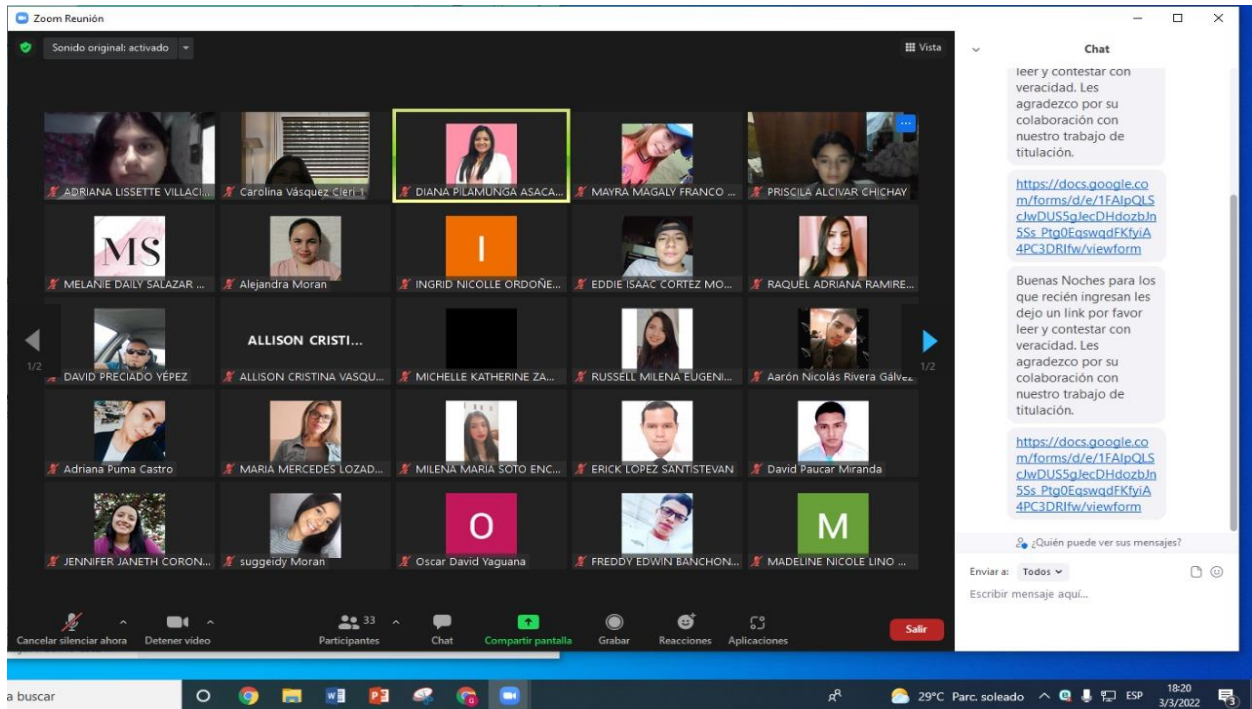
Zoom Reunión

Sonido original: activado

Vista

Chat

leer y contestar con veracidad. Les agradezco por su colaboración con nuestro trabajo de titulación.

https://docs.google.com/forms/d/e/1FAIpQLScJwDUS5gJecDHdozbJn5Ss_Ptg0EqswqdFKfyiA4PC3DRIfw/viewform

Buenas Noches para los que recién ingresan les dejo un link por favor leer y contestar con veracidad. Les agradezco por su colaboración con nuestro trabajo de titulación.

https://docs.google.com/forms/d/e/1FAIpQLScJwDUS5gJecDHdozbJn5Ss_Ptg0EqswqdFKfyiA4PC3DRIfw/viewform

¿Quién puede ver sus mensajes?

Enviar a: Todos

Escribir mensaje aquí...

ADRIANA LISSETTE VILLACI...
Carolina Vásquez Cieri
DIANA PILAMUNGA ASACA...
MAYRA MAGALY FRANCO ...
PRISCILA ALCIVAR CHICHAY
MS
MELANIE DAILY SALAZAR ...
Alejandra Moran
I
INGRID NICOLLE ORDOÑE...
EDDIE ISAAC CORTEZ MO...
RAQUEL ADRIANA RAMIRE...
1/2
DAVID PRECIADO YÉPEZ
ALLISON CRISTI...
ALLISON CRISTINA VASQU...
MICHELLE KATHERINE ZA...
RUSSELL MILENA EUGENI...
Aarón Nicolás Rivera Gálvez
1/2
Adriana Puma Castro
MARIA MERCEDES LOZAD...
MILENA MARIA SOTO ENC...
ERICK LOPEZ SANTISTEVAN
David Paucar Miranda
JENNIFER JANETH CORON...
suggeidy Moran
O
Oscar David Yaguana
FREDDY EDWIN BANCHON...
M
MADELINE NICOLE LINO ...

Cancelar silenciar ahora
Detener video
33
Participantes
Chat
Compartir pantalla
Grabar
Reacciones
Aplicaciones
Salir

a buscar
29°C Parc. soleado
ESP
18:20
3/3/2022